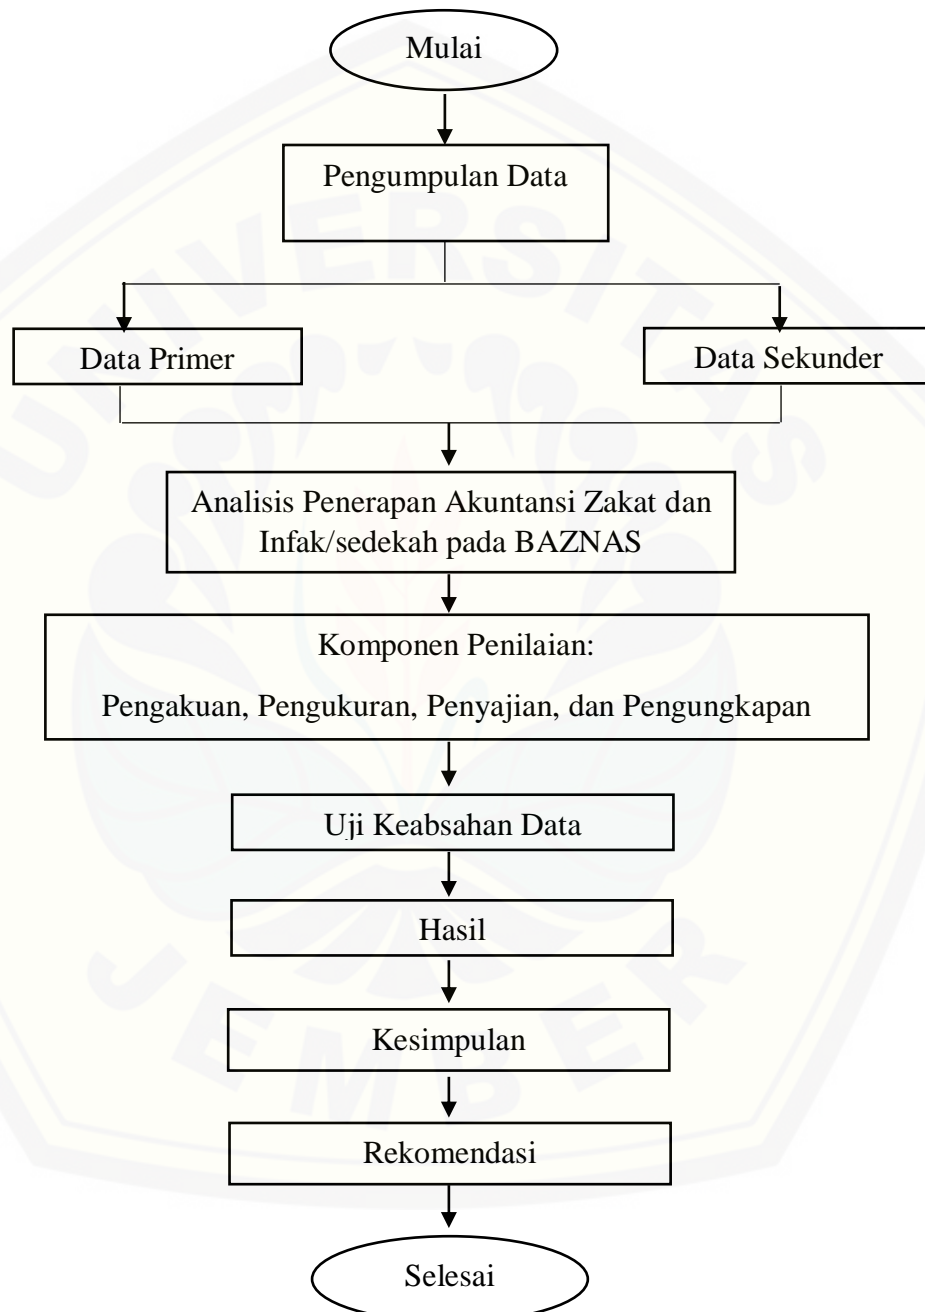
Mulai

Pengumpulan Data

Data Primer

Data Sekunder

Analisis Penerapan Akuntansi Zakat dan Infak/sedekah pada BAZNAS

Komponen Penilaian:

Pengakuan, Pengukuran, Penyajian, dan Pengungkapan

Uji Keabsahan Data

Hasil

Kesimpulan

Rekomendasi

Selesai

UNIVERSITAS JEMBER